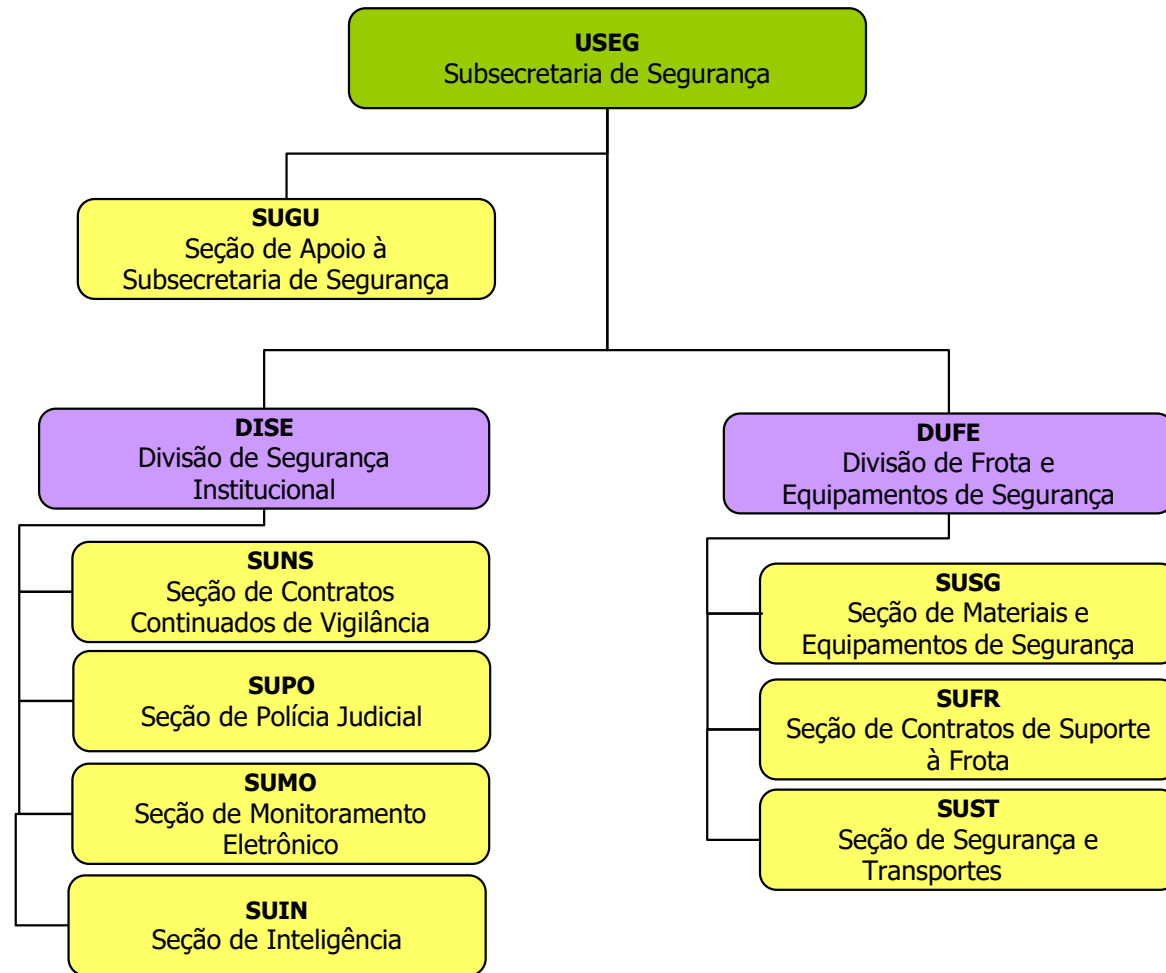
**USEG**
Subsecretaria de Segurança

**SUGU**
Seção de Apoio à Subsecretaria de Segurança

**DISE**
Divisão de Segurança Institucional

**SUNS**
Seção de Contratos Continuados de Vigilância

**SUPO**
Seção de Polícia Judicial

**SUMO**
Seção de Monitoramento Eletrônico

**SUIN**
Seção de Inteligência

**DUFE**
Divisão de Frota e Equipamentos de Segurança

**SUSG**
Seção de Materiais e Equipamentos de Segurança

**SUFR**
Seção de Contratos de Suporte à Frota

**SUST**
Seção de Segurança e Transportes